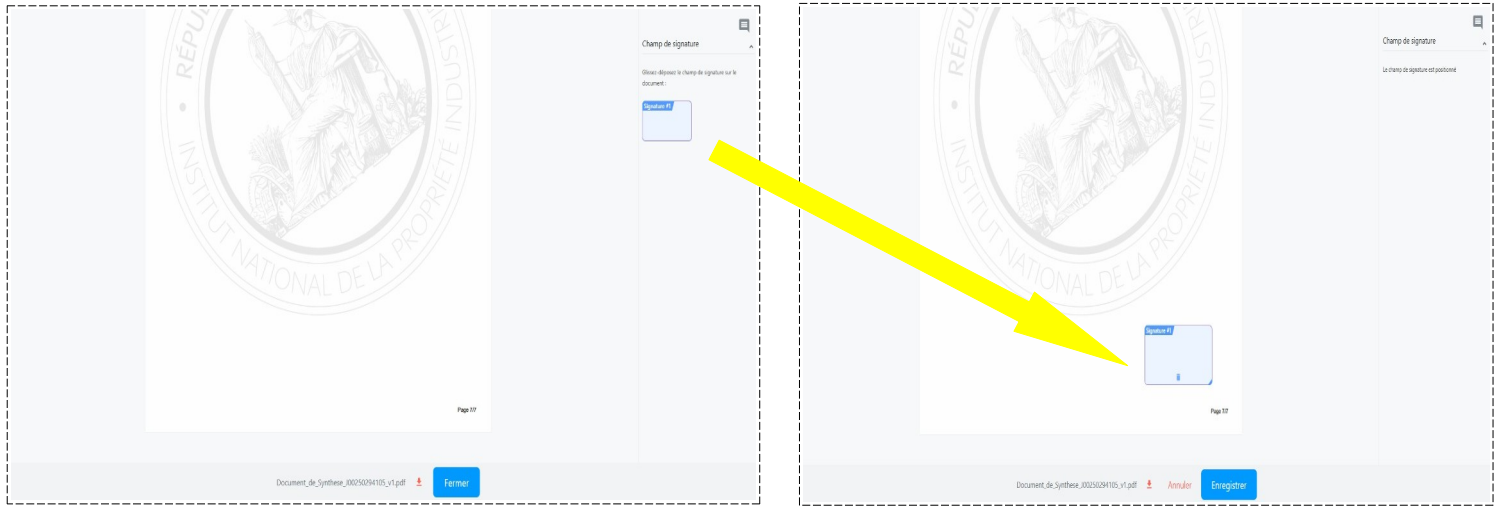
RÉPU

INSTITUT NATIONAL DE LA PROPRIÉTÉ INDUSTRI

Champ de signature

Glissez-déposez le champ de signature sur le document :

Signature #1

Page 7/7

Document_de_Synthese_I00250294105_v1.pdf

Fermer

RÉPU

INSTITUT NATIONAL DE LA PROPRIÉTÉ INDUSTR

Champ de signature

Le champ de signature est positionné

Signature #1

Page 7/7

Document_de_Synthese_I00250294105_v1.pdf

Annuler

Enregistrer